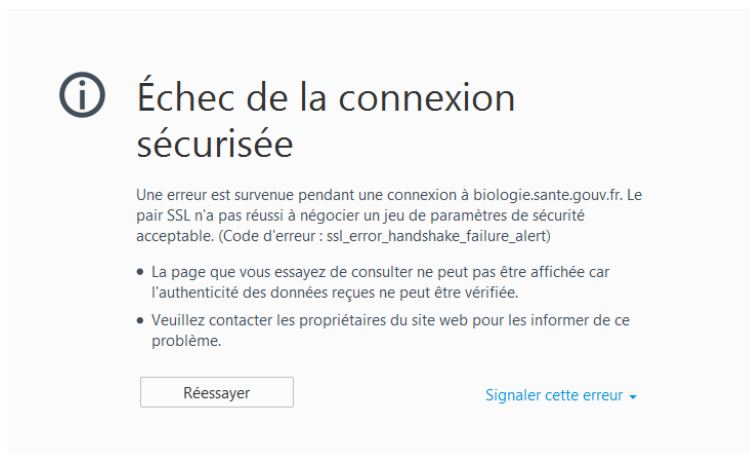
Échec de la connexion sécurisée

Une erreur est survenue pendant une connexion à biologie.sante.gouv.fr. Le pair SSL n'a pas réussi à négocier un jeu de paramètres de sécurité acceptable. (Code d'erreur : ssl_error_handshake_failure_alert)

- La page que vous essayez de consulter ne peut pas être affichée car l'authenticité des données reçues ne peut être vérifiée.
- Veuillez contacter les propriétaires du site web pour les informer de ce problème.

Réessayer

Signaler cette erreur